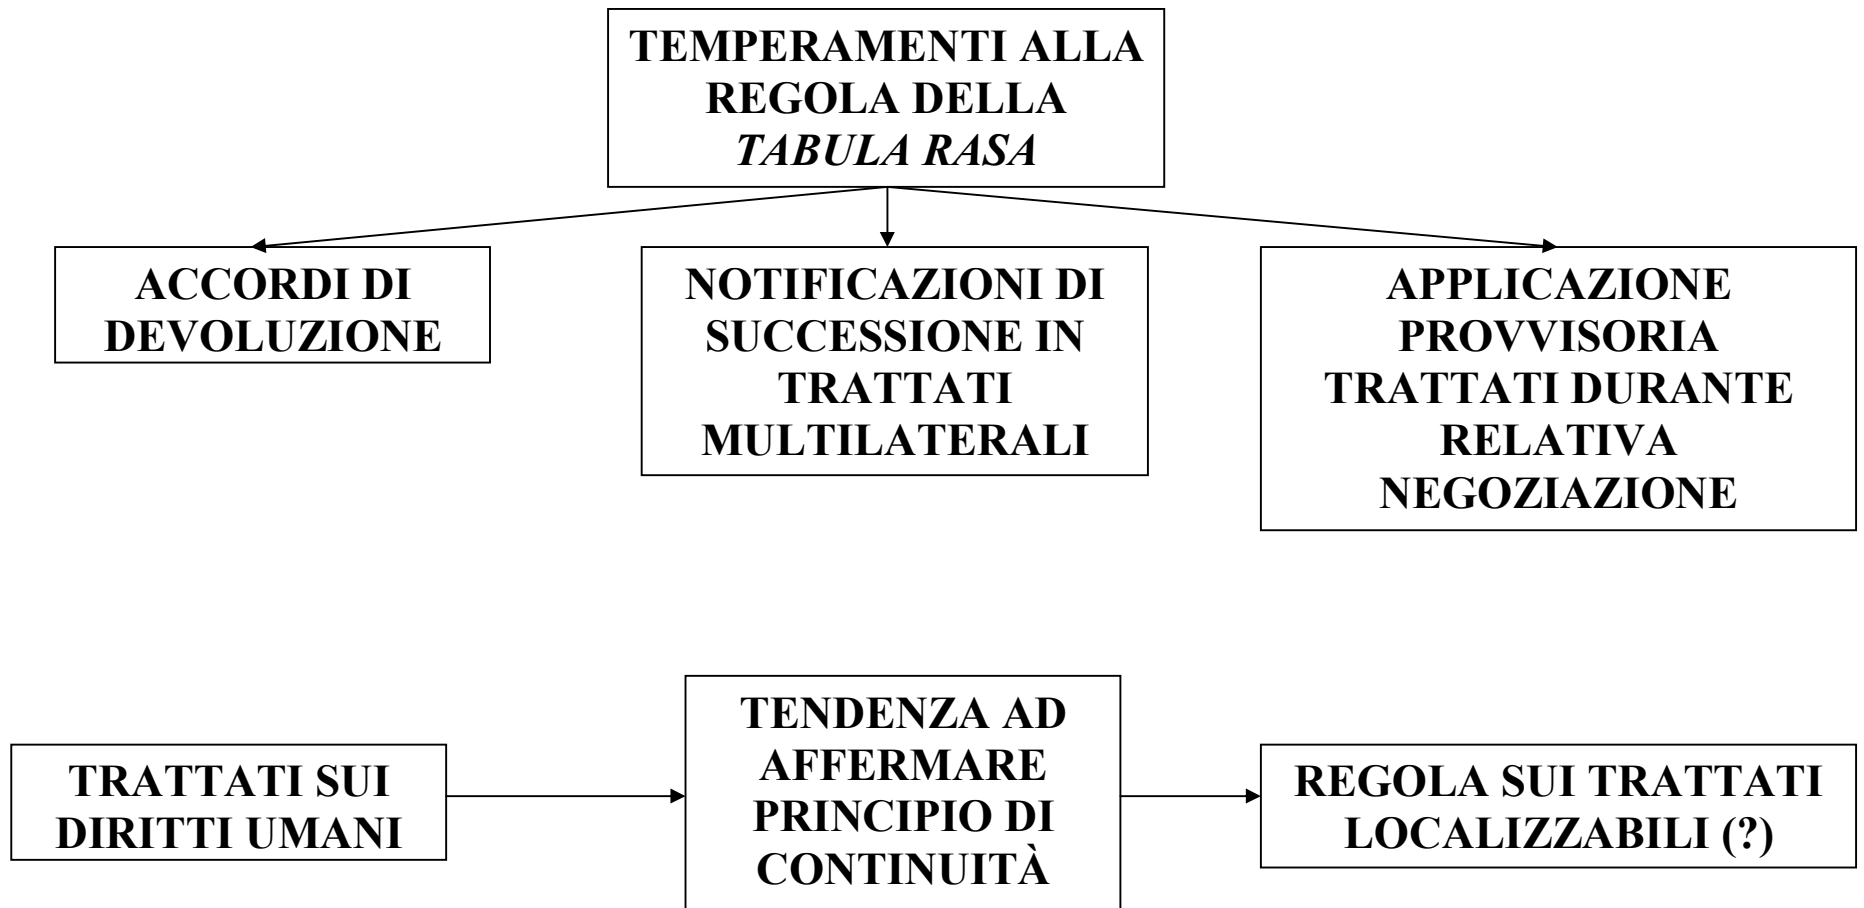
TEMPERAMENTI ALLA REGOLA DELLA *TABULA RASA*

ACCORDI DI DEVOLUZIONE

NOTIFICAZIONI DI SUCCESSIONE IN TRATTATI MULTILATERALI

APPLICAZIONE PROVVISORIA TRATTATI DURANTE RELATIVA NEGOZIAZIONE

TRATTATI SUI DIRITTI UMANI

TENDENZA AD AFFERMARE PRINCIPIO DI CONTINUITÀ

REGOLA SUI TRATTATI LOCALIZZABILI (?)